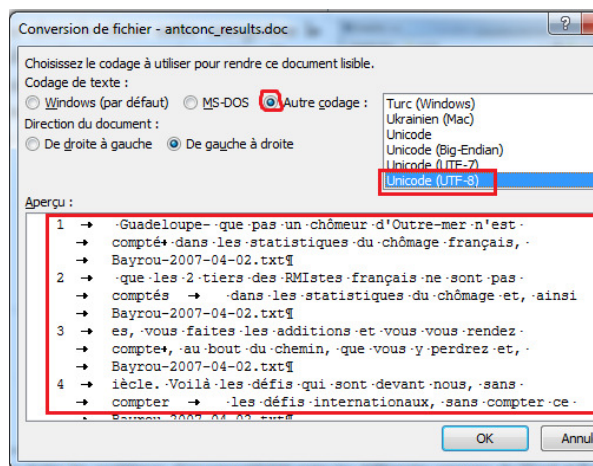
Conversion de fichier - antconc_results.doc

?

Choisissez le codage à utiliser pour rendre ce document lisible.

Codage de texte :

Windows (par défaut)   MS-DOS   Autre codage :

Turc (Windows)
Ukrainien (Mac)
Unicode
Unicode (Big-Endian)
Unicode (UTF-7)
Unicode (UTF-8)

Direction du document :

De droite à gauche   De gauche à droite

Aperçu :

1 → ·Guadeloupe-·que·pas·un·chômeur·d'Outre-mer·n'est·
compté·dans·les·statistiques·du·chômage·français,·
→ Bayrou-2007-04-02.txt¶
2 → ·que·les·2·tiers·des·RMIstes·français·ne·sont·pas·
→ comptés → ·dans·les·statistiques·du·chômage·et,·ainsi
→ Bayrou-2007-04-02.txt¶
3 → es,·vous·faites·les·additions·et·vous·vous·rendez·
→ compte·,·au·bout·du·chemin,·que·vous·y·perdrez·et,·
→ Bayrou-2007-04-02.txt¶
4 → ièclе.·Voilà·les·défis·qui·sont·devant·nous,·sans·
→ compter → ·les·défis·internationaux,·sans·compter·ce·
Bayrou-2007-04-02.txt¶

OK   Annul